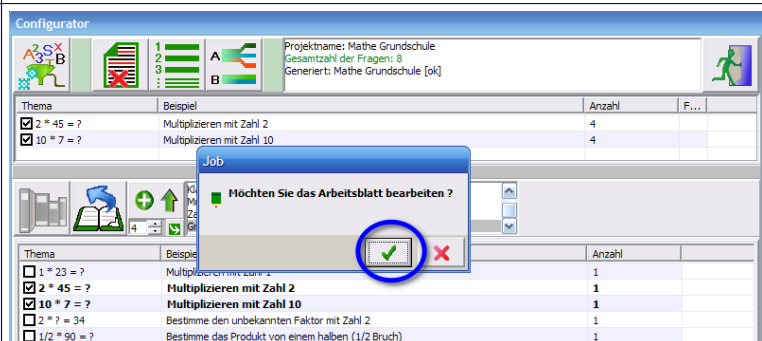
Configurator

Projektname: Mathe Grundschule
Gesamtzahl der Fragen: 8
Generiert: Mathe Grundschule [ok]

| Thema | Beispiel | Anzahl | F... |
|---|---|---|---|
| 2 * 45 = ? | Multiplizieren mit Zahl 2 | 4 | |
| 10 * 7 = ? | Multiplizieren mit Zahl 10 | 4 | |

Job

Möchten Sie das Arbeitsblatt bearbeiten ?

4

| Thema | Beispiel | Anzahl |
|---|---|---|
| 1 * 23 = ? | Multiplizieren mit Zahl 1 | 1 |
| 2 * 45 = ? | Multiplizieren mit Zahl 2 | 1 |
| 10 * 7 = ? | Multiplizieren mit Zahl 10 | 1 |
| 2 * ? = 34 | Bestimme den unbekannten Faktor mit Zahl 2 | 1 |
| 1/2 * 90 = ? | Bestimme das Produkt von einem halben (1/2 Bruch) | 1 |